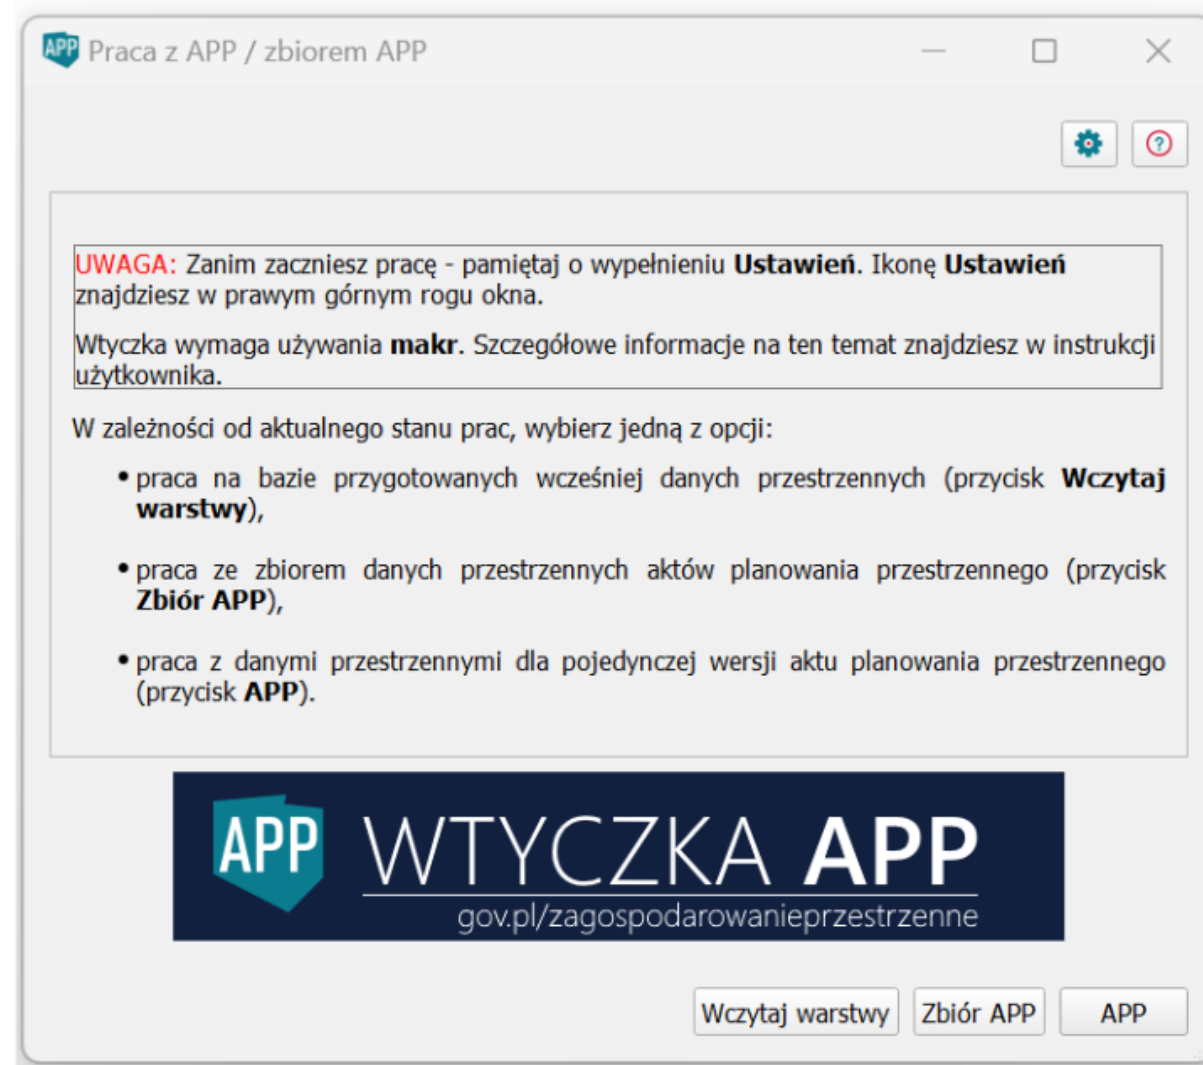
APP Praca z APP / zbiorem APP

UWAGA: Zanim zaczniesz pracę - pamiętaj o wypełnieniu **Ustawień**. Ikonę **Ustawień** znajdziesz w prawym górnym rogu okna.

Wtyczka wymaga używania **makr**. Szczegółowe informacje na ten temat znajdziesz w instrukcji użytkownika.

W zależności od aktualnego stanu prac, wybierz jedną z opcji:

• praca na bazie przygotowanych wcześniej danych przestrzennych (przycisk **Wczytaj warstwy**),

• praca ze zbiorem danych przestrzennych aktów planowania przestrzennego (przycisk **Zbiór APP**),

• praca z danymi przestrzennymi dla pojedynczej wersji aktu planowania przestrzennego (przycisk **APP**).

APP WTYCZKA APP
gov.pl/zagospodarowanieprzestrzenne

Wczytaj warstwy Zbiór APP APP